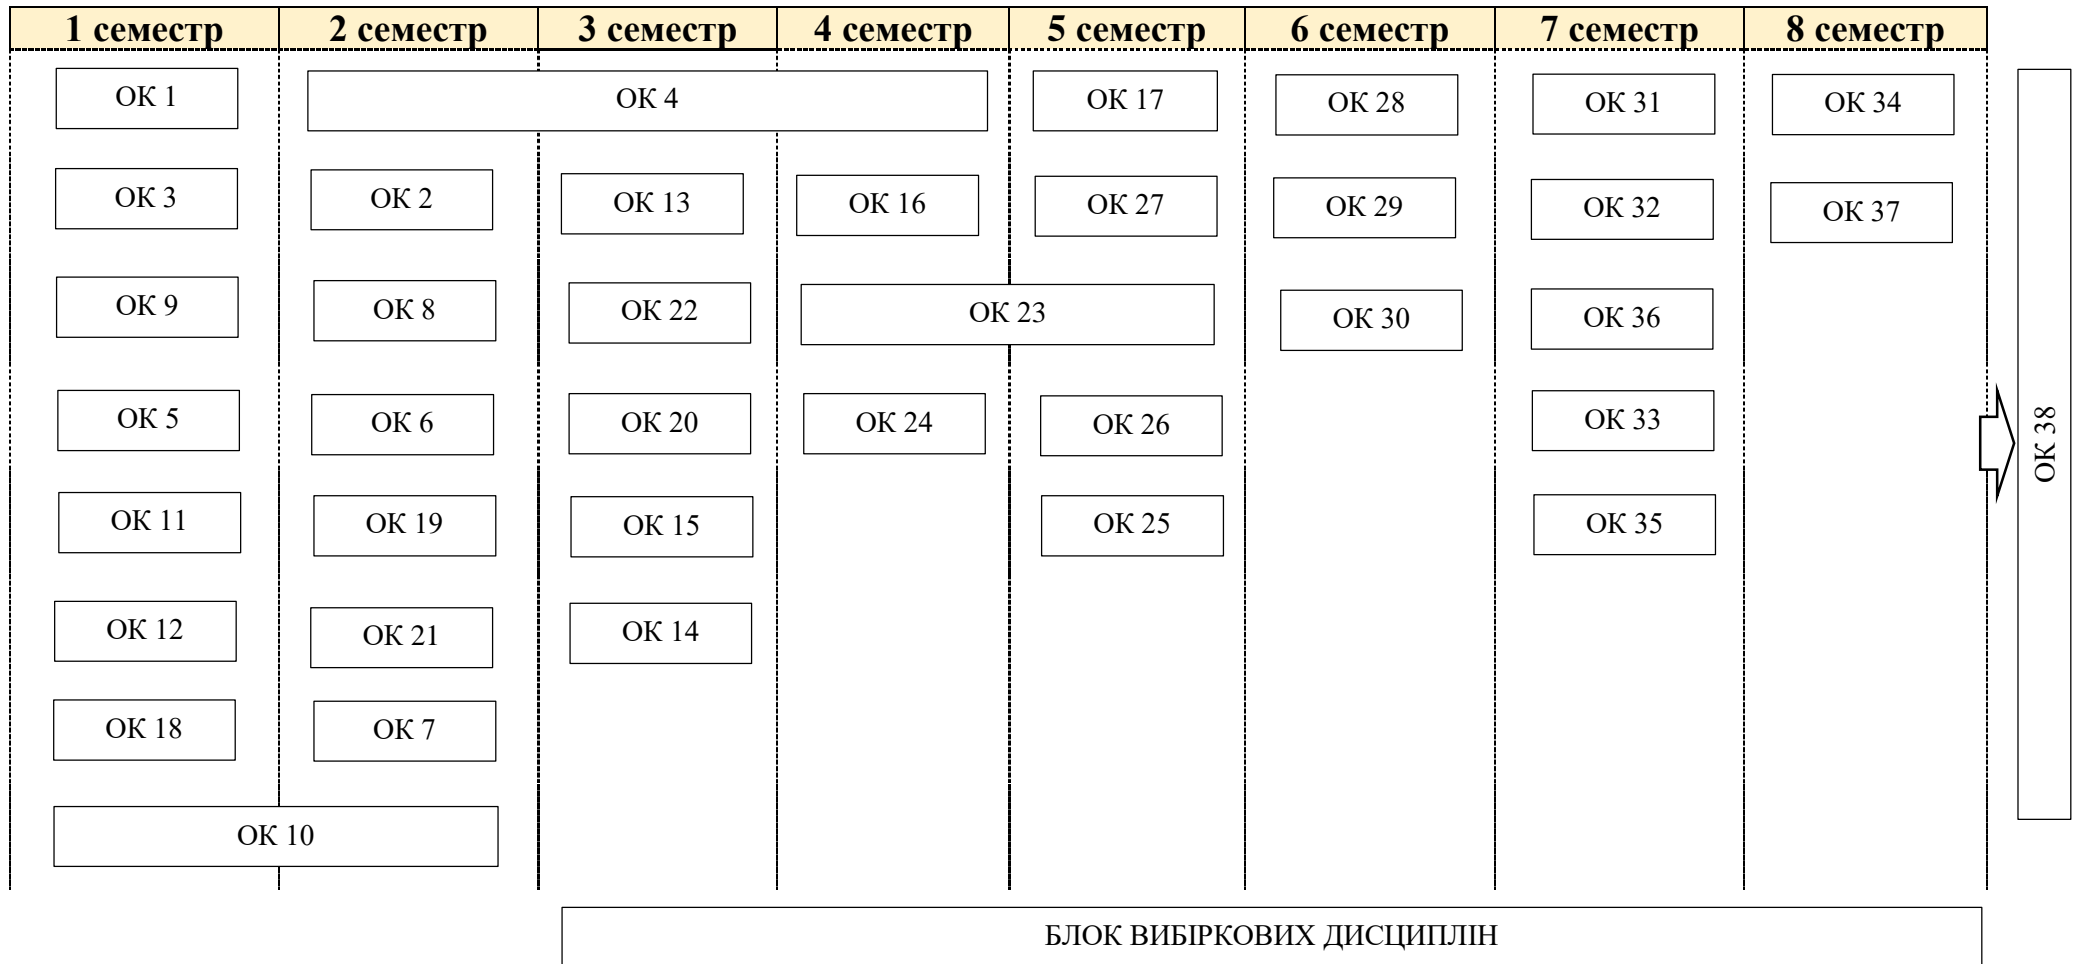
| 1 семестр | 2 семестр | 3 семестр | 4 семестр | 5 семестр | 6 семестр | 7 семестр | 8 семестр |
|---|---|---|---|---|---|---|---|

ОК 1
ОК 4
ОК 17
ОК 28
ОК 31
ОК 34

ОК 3
ОК 2
ОК 13
ОК 16
ОК 27
ОК 29
ОК 32
ОК 37

ОК 9
ОК 8
ОК 22
ОК 23
ОК 30
ОК 36

ОК 5
ОК 6
ОК 20
ОК 24
ОК 26
ОК 33

ОК 11
ОК 19
ОК 15
ОК 25
ОК 35

ОК 12
ОК 21
ОК 14

ОК 18
ОК 7

ОК 10

ОК 38

БЛОК ВИБІРКОВИХ ДИСЦИПЛІН